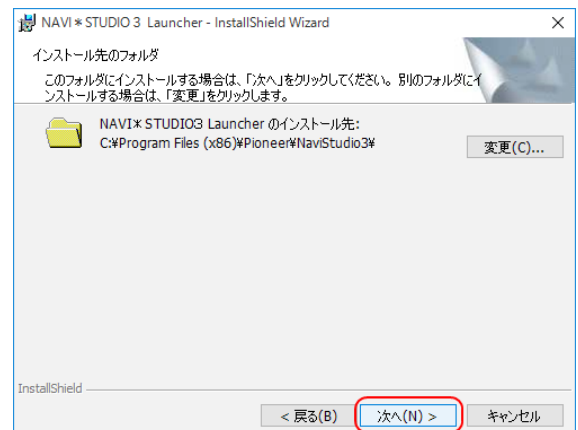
NAVI＊STUDIO 3 Launcher - InstallShield Wizard

×

インストール先のフォルダ

このフォルダにインストールする場合は、「次へ」をクリックしてください。別のフォルダにインストールする場合は、「変更」をクリックします。

NAVI＊STUDIO3 Launcher のインストール先:
C:¥Program Files (x86)¥Pioneer¥NaviStudio3¥

変更(C)...

InstallShield

< 戻る(B)

次へ(N) >

キャンセル